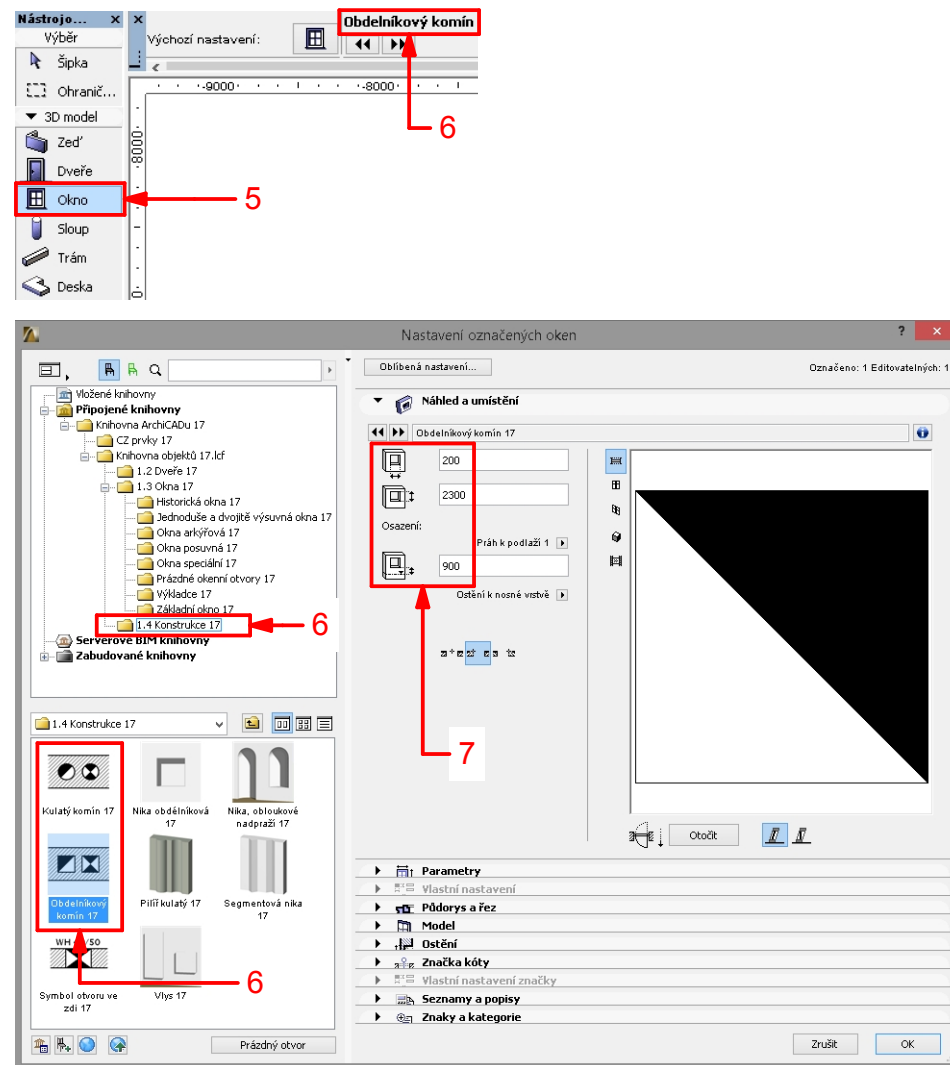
Nástrojo...
Výběr
Šipka
Ohranič...
3D model
Zeď
Dveře
Okno
Sloup
Trám
Deska

Výchozí nastavení:
Obdelníkový komín
-9000
-8000
-8000

6
5

Nastavení označených oken
Vložené knihovny
Připojené knihovny
Knihovna ArchiCADu 17
CZ prvky 17
Knihovna objektů 17.lcf
1.2 Dveře 17
1.3 Okna 17
Historická okna 17
Jednoduše a dvojitě výsuvná okna 17
Okna arkýřová 17
Okna posuvná 17
Okna speciální 17
Prázdné okenní otvory 17
Výkladce 17
Základní okno 17
1.4 Konstrukce 17
Serverové BIM knihovny
Zabudované knihovny

6

1.4 Konstrukce 17
Kulatý komín 17
Nika obdélníková 17
Nika, obloukové nadpraží 17
Obdelníkový komín 17
Pilíř kulatý 17
Segmentová nika 17
WH 50/50
Symbol otvoru ve zdi 17
Vlys 17
Prázdný otvor

6

Oblíbená nastavení...
Označeno: 1 Editovatelných: 1
Náhled a umístění
Obdelníkový komín 17
200
2300
Osazení:
Práh k podlaží 1
900
Ostění k nosné vrstvě

7

Otočit
Parametry
Vlastní nastavení
Půdorys a řez
Model
Ostění
Značka kóty
Vlastní nastavení značky
Seznamy a popisy
Znaky a kategorie
Zrušit
OK